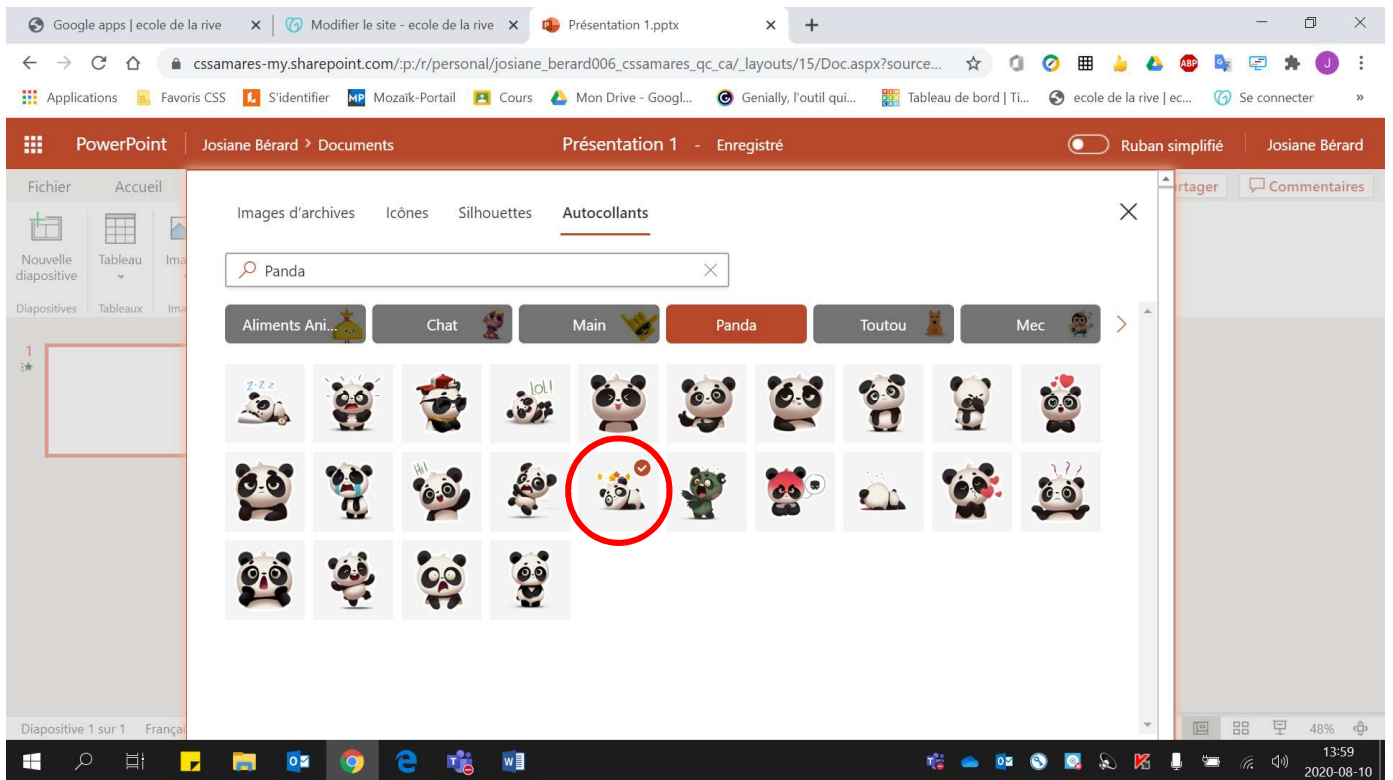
Google apps | ecole de la rive ×
Modifier le site - ecole de la rive ×
Présentation 1.pptx ×
+

cssamares-my.sharepoint.com/:p:/r/personal/josiane_berard006_cssamares_qc_ca/_layouts/15/Doc.aspx?source...

Applications
Favoris CSS
S'identifier
Mozaïk-Portail
Cours
Mon Drive - Googl...
Genially, l'outil qui...
Tableau de bord | Ti...
ecole de la rive | ec...
Se connecter

PowerPoint
Josiane Bérard > Documents
Présentation 1 - Enregistré
Ruban simplifié
Josiane Bérard

Fichier
Accueil
rtager
Commentaires

Nouvelle diapositive
Tableau
Ima
Diapositives
Tableaux
Ima

1

Images d'archives
Icônes
Silhouettes
Autocollants

Panda

Aliments Ani...
Chat
Main
Panda
Toutou
Mec

Z-Z-Z
lol!
HI
? ? ?

Diapositive 1 sur 1
Françai
48%

13:59
2020-08-10